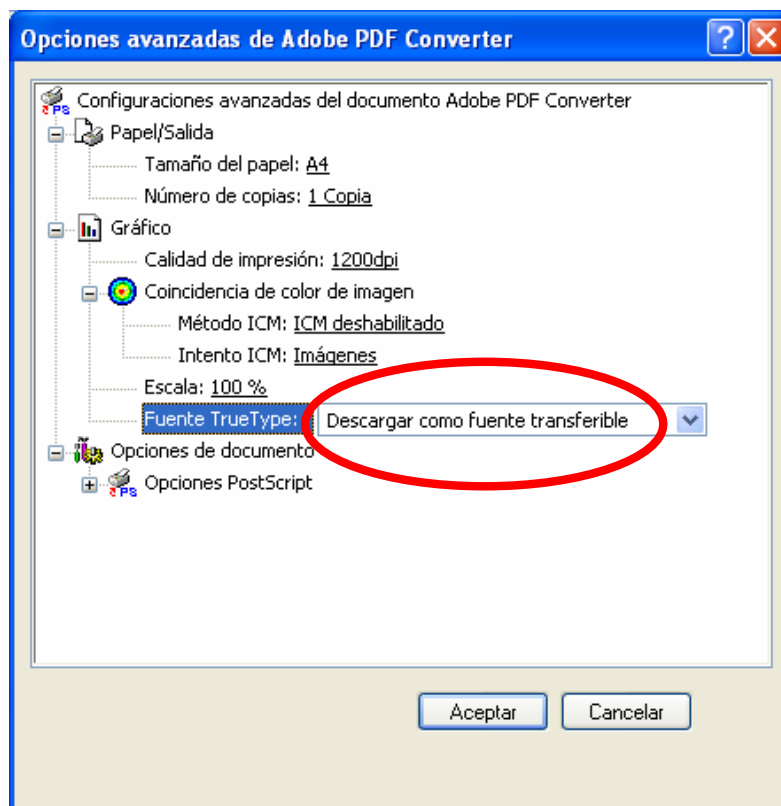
Opciones avanzadas de Adobe PDF Converter

Configuraciones avanzadas del documento Adobe PDF Converter
Papel/Salida
Tamaño del papel: A4
Número de copias: 1 Copia
Gráfico
Calidad de impresión: 1200dpi
Coincidencia de color de imagen
Método ICM: ICM deshabilitado
Intento ICM: Imágenes
Escala: 100 %
Fuente TrueType: Descargar como fuente transferible
Opciones de documento
Opciones PostScript

Aceptar
Cancelar